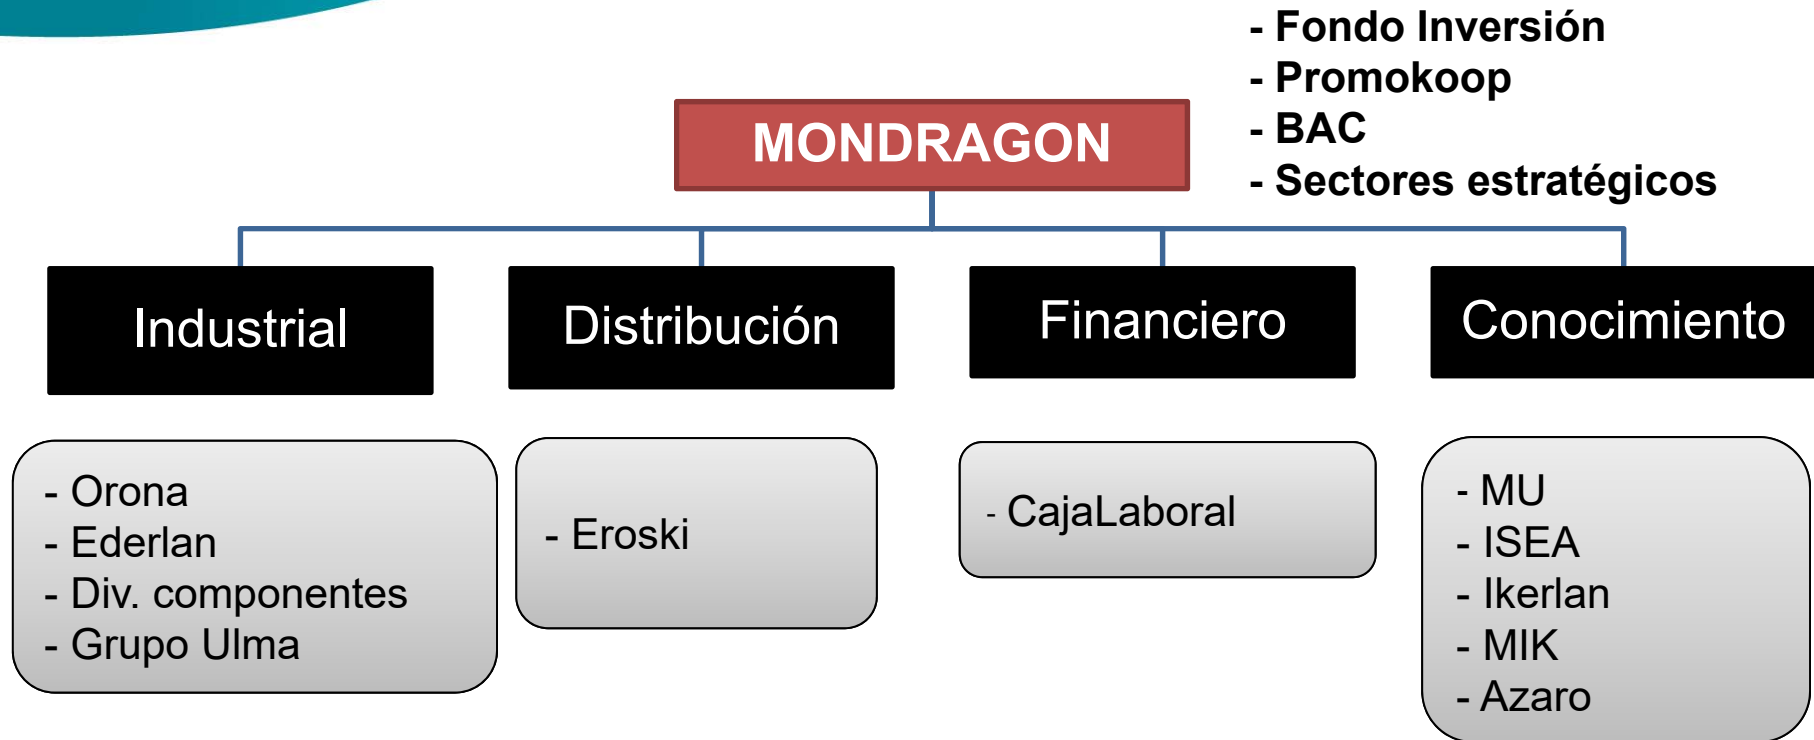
- Fondo Inversión
- Promokoop
- BAC
- Sectores estratégicos

MONDRAGON

Industrial

Distribución

Financiero

Conocimiento

- Orona
- Ederlan
- Div. componentes
- Grupo Ulma

- Eroski

- CajaLaboral

- MU
- ISEA
- Ikerlan
- MIK
- Azaro